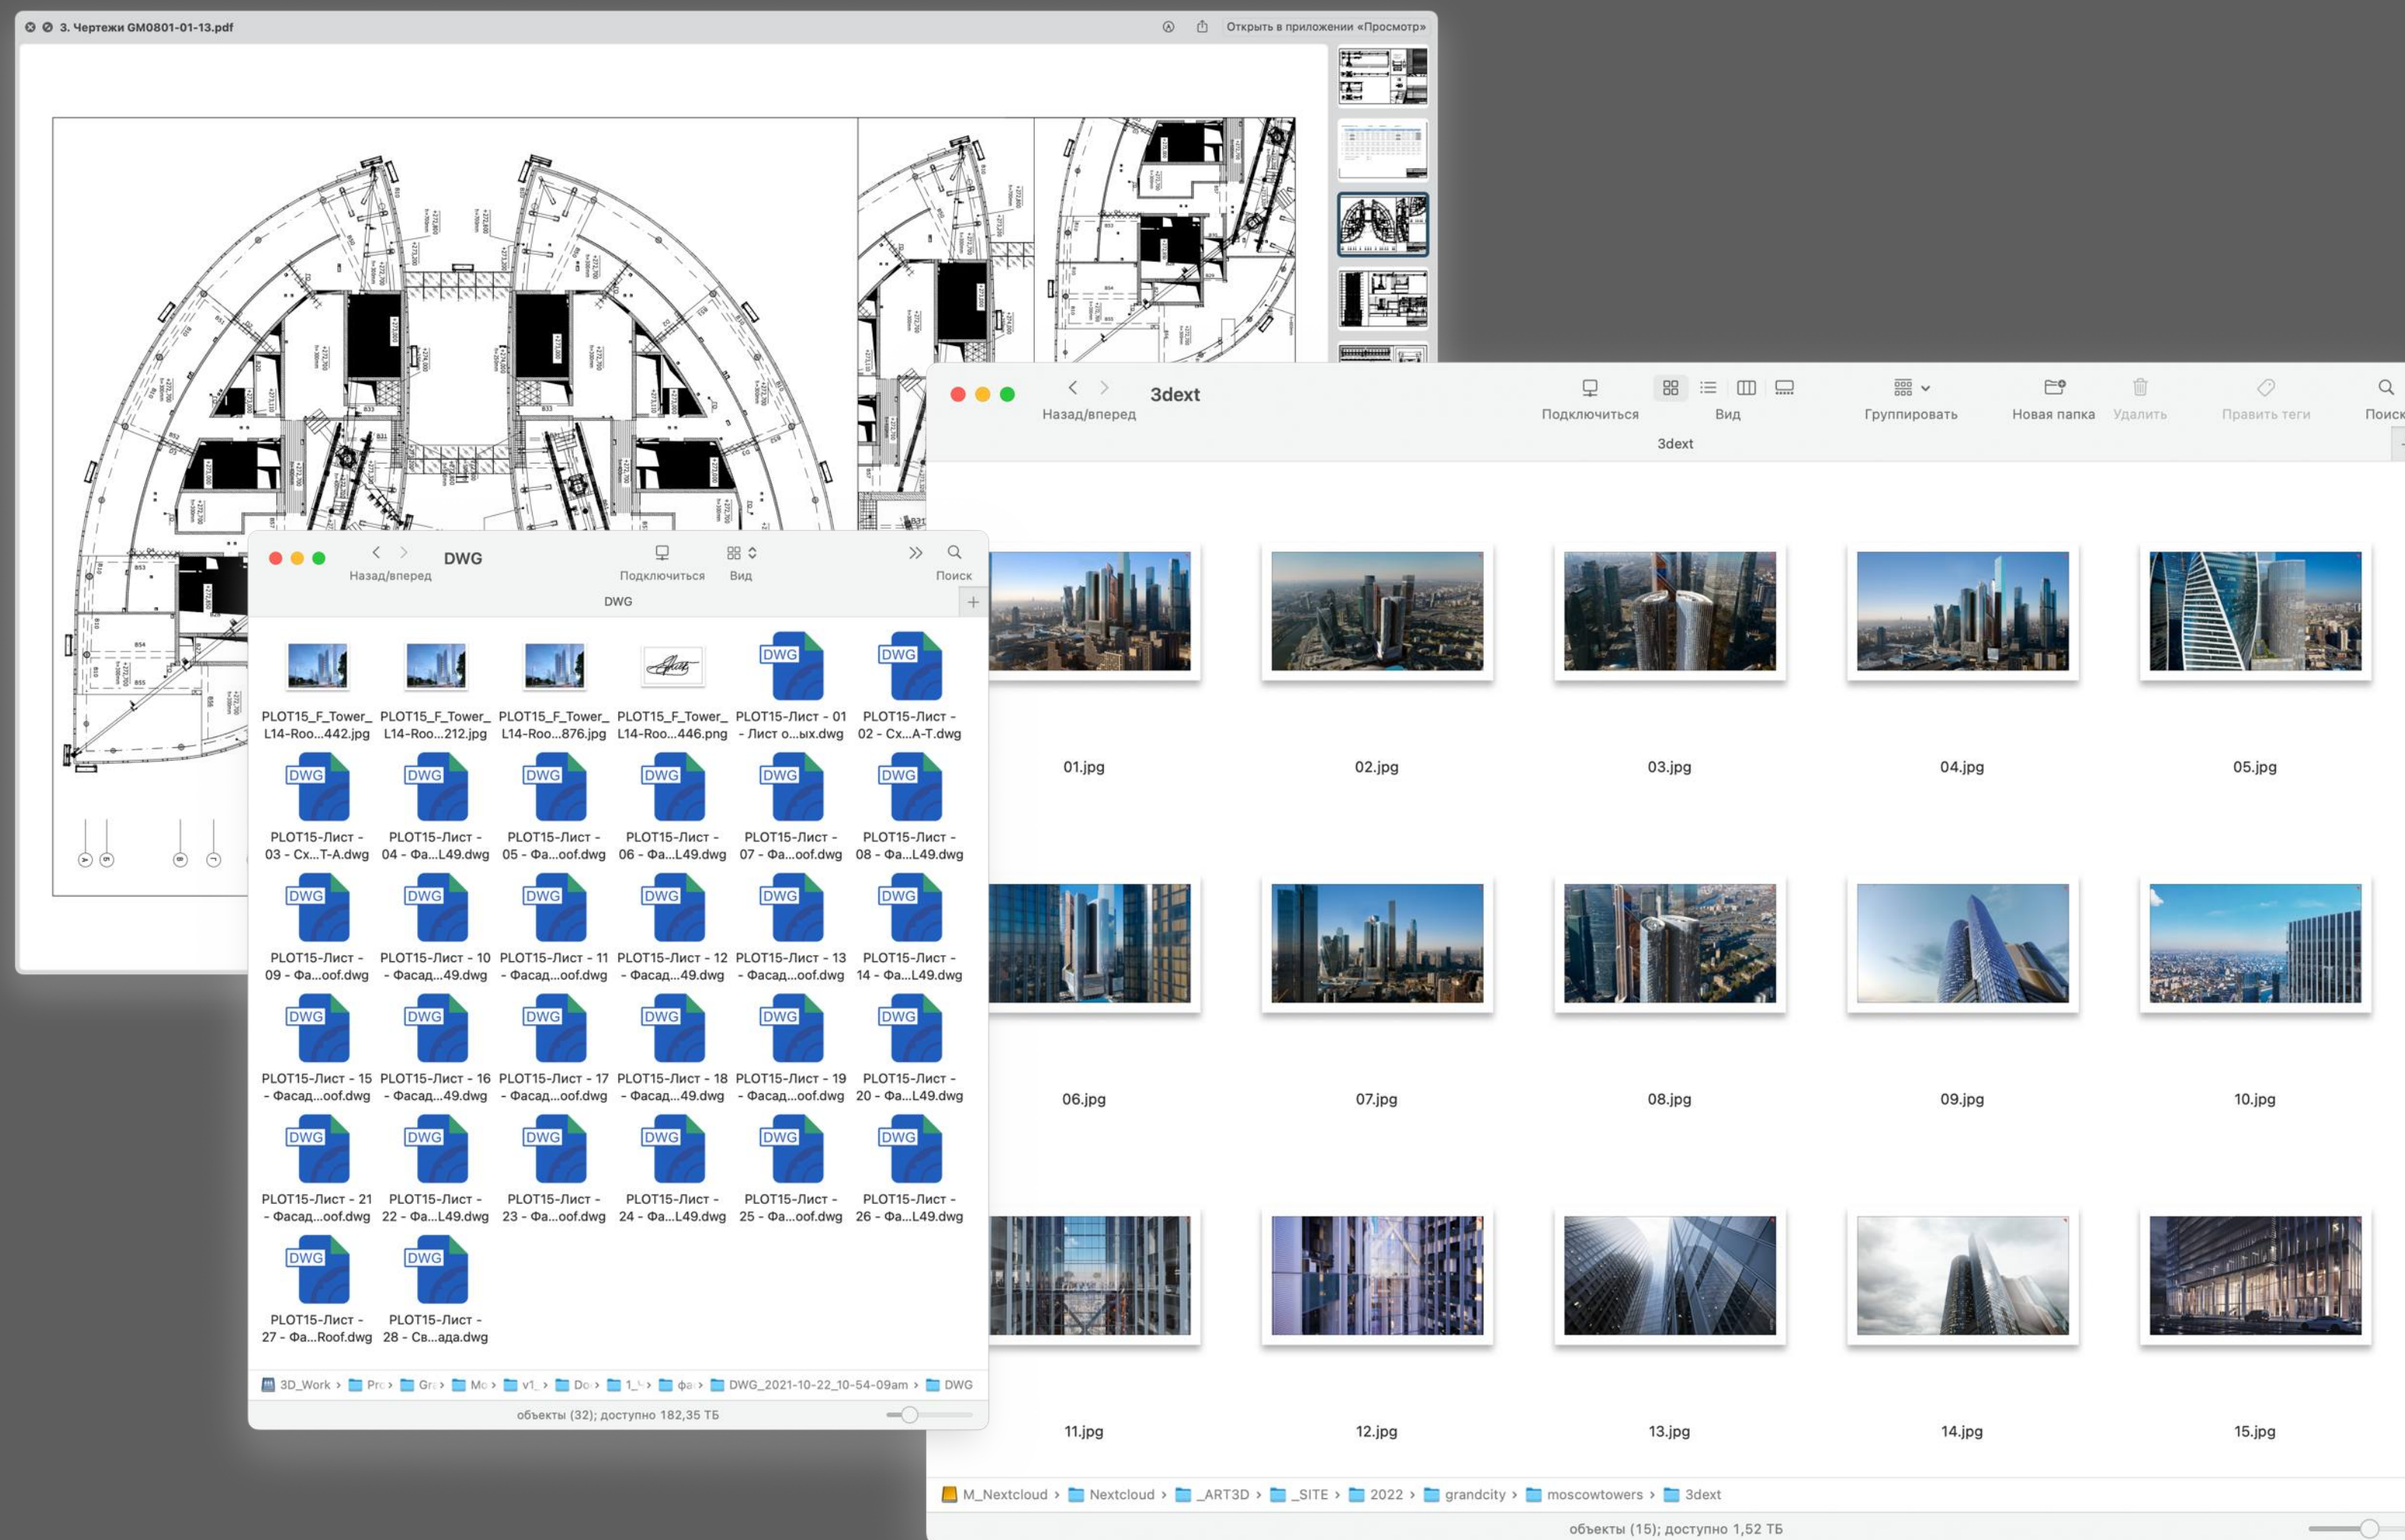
3. Чертежи GM0801-01-13.pdf

Открыть в приложении «Просмотр»

3dext

Назад/вперед

Подключиться

Вид

Группировать

Новая папка

Удалить

Править теги

Поиск

3dext

01.jpg

02.jpg

03.jpg

04.jpg

05.jpg

06.jpg

07.jpg

08.jpg

09.jpg

10.jpg

11.jpg

12.jpg

13.jpg

14.jpg

15.jpg

M_Nextcloud › Nextcloud › _ART3D › _SITE › 2022 › grandcity › moscowtowers › 3dext

объекты (15); доступно 1,52 ТБ

DWG

Назад/вперед

Подключиться

Вид

Поиск

DWG

PLOT15_F_Tower_L14-Roo...442.jpg

PLOT15_F_Tower_L14-Roo...212.jpg

PLOT15_F_Tower_L14-Roo...876.jpg

PLOT15_F_Tower_L14-Roo...446.png

PLOT15-Лист - 01 - Лист о...ых.dwg

PLOT15-Лист - 02 - Сх...А-Т.dwg

PLOT15-Лист - 03 - Сх...Т-А.dwg

PLOT15-Лист - 04 - Фа...L49.dwg

PLOT15-Лист - 05 - Фа...oof.dwg

PLOT15-Лист - 06 - Фа...L49.dwg

PLOT15-Лист - 07 - Фа...oof.dwg

PLOT15-Лист - 08 - Фа...L49.dwg

PLOT15-Лист - 09 - Фа...oof.dwg

PLOT15-Лист - 10 - Фасад...49.dwg

PLOT15-Лист - 11 - Фасад...oof.dwg

PLOT15-Лист - 12 - Фасад...49.dwg

PLOT15-Лист - 13 - Фасад...oof.dwg

PLOT15-Лист - 14 - Фа...L49.dwg

PLOT15-Лист - 15 - Фасад...oof.dwg

PLOT15-Лист - 16 - Фасад...49.dwg

PLOT15-Лист - 17 - Фасад...oof.dwg

PLOT15-Лист - 18 - Фасад...49.dwg

PLOT15-Лист - 19 - Фасад...oof.dwg

PLOT15-Лист - 20 - Фа...L49.dwg

PLOT15-Лист - 21 - Фасад...oof.dwg

PLOT15-Лист - 22 - Фа...L49.dwg

PLOT15-Лист - 23 - Фа...oof.dwg

PLOT15-Лист - 24 - Фа...L49.dwg

PLOT15-Лист - 25 - Фа...oof.dwg

PLOT15-Лист - 26 - Фа...L49.dwg

PLOT15-Лист - 27 - Фа...Roof.dwg

PLOT15-Лист - 28 - Св...ада.dwg

3D_Work › Pr › Gr › Mo › v1_ › Do › 1_ › фа › DWG_2021-10-22_10-54-09am › DWG

объекты (32); доступно 182,35 ТБ